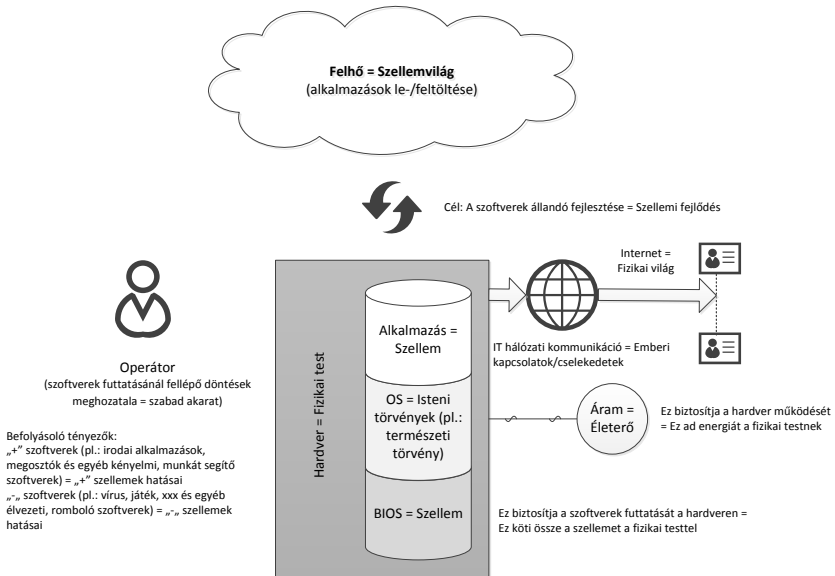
**Felhő = Szellemvilág**
(alkalmazások le-/feltöltése)

Cél: A szoftverek állandó fejlesztése = Szellemi fejlődés

Internet = Fizikai világ

Operátor
(szoftverek futtatásánál fellépő döntések meghozatala = szabad akarat)

Befolyásoló tényezők:
„+" szoftverek (pl.: irodai alkalmazások, megosztók és egyéb kényelmi, munkát segítő szoftverek) = „+" szellemek hatásai
„-„ szoftverek (pl.: vírus, játék, xxx és egyéb élvezeti, romboló szoftverek) = „-„ szellemek hatásai

Hardver = Fizikai test

Alkalmazás = Szellem

OS = Isteni törvények (pl.: természeti törvény)

BIOS = Szellem

IT hálózati kommunikáció = Emberi kapcsolatok/cselekedetek

Áram = Életerő

Ez biztosítja a hardver működését = Ez ad energiát a fizikai testnek

Ez biztosítja a szoftverek futtatását a hardveren = Ez köti össze a szellemet a fizikai testtel